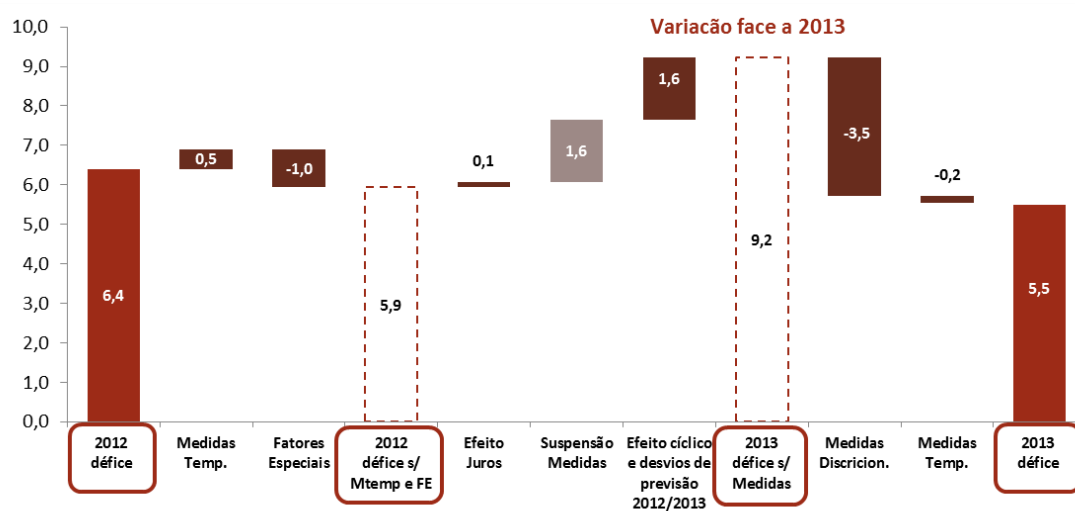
Variacão face a 2013

10,0
9,0
8,0
7,0
6,0
5,0
4,0
3,0
2,0
1,0
0,0

6,4
0,5
-1,0
5,9
0,1
1,6
1,6
9,2
-3,5
-0,2
5,5

2012 défice
Medidas Temp.
Fatores Especiais
2012 défice s/ Mtemp e FE
Efeito Juros
Suspensão Medidas
Efeito cíclico e desvios de previsão 2012/2013
2013 défice s/ Medidas
Medidas Discricion.
Medidas Temp.
2013 défice